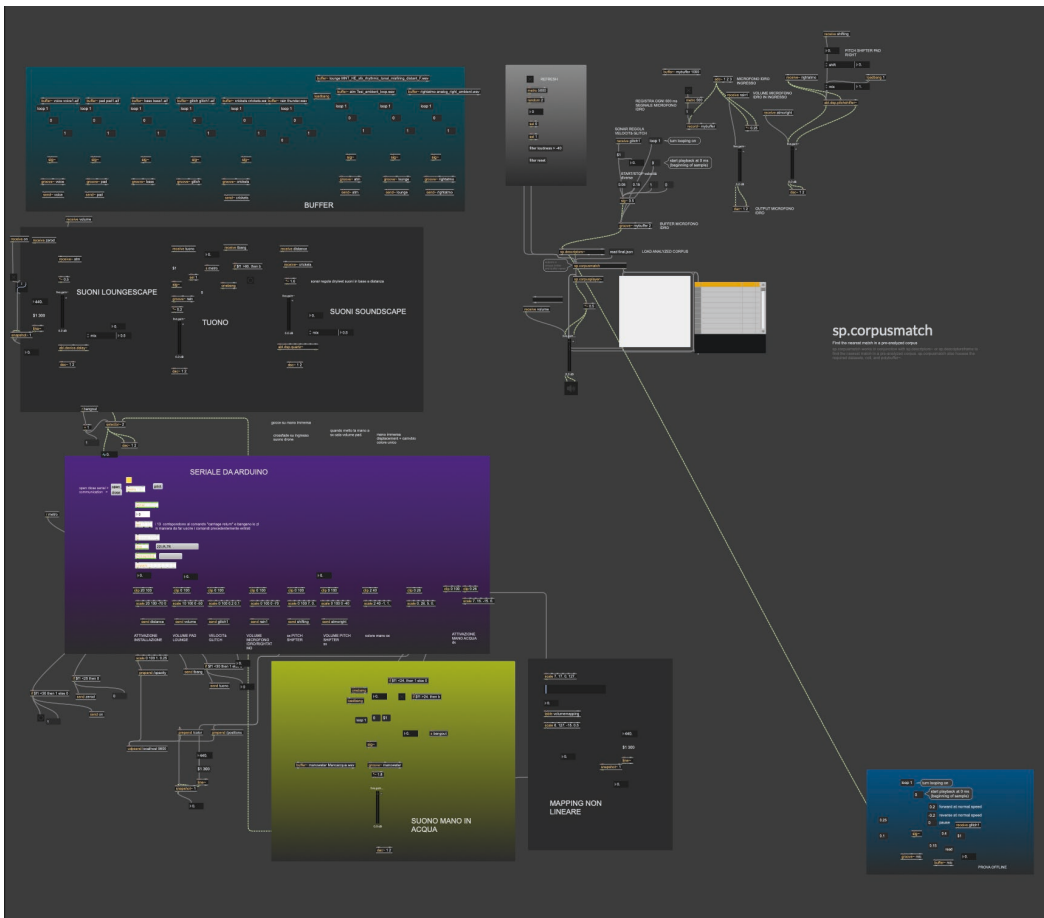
BUFFER

SUONI LOUNGESCAPE

TUONO

SUONI SOUNDSCAPE

SERIALE DA ARDUINO

ATTIVAZIONE INSTALLAZIONE

VOLUME PAD LOUNGE

VELOCITÀ GLITCH

VOLUME MICROFONO GIROSCOPIO

PITCH SHIFTER

VOLUME PITCH SHIFTER

ATTIVAZIONE MANO ACQUA

SUONO MANO IN ACQUA

MAPPING NON LINEARE

sp.corpusmatch

Find the nearest match in a pre-analyzed corpus

MICROFONO GIRO INGRESSO

VOLUME MICROFONO GIRO IN INGRESSO

BUFFER MICROFONO GIRO

OUTPUT MICROFONO GIRO

PITCH SHIFTER PAD RIGHT

REFRESH

LOAD ANALYZED CORPUS

turn looping on

start playback at 0 ms (beginning of sample)

forward at normal speed

reverse at normal speed

PROVA OFFLINE